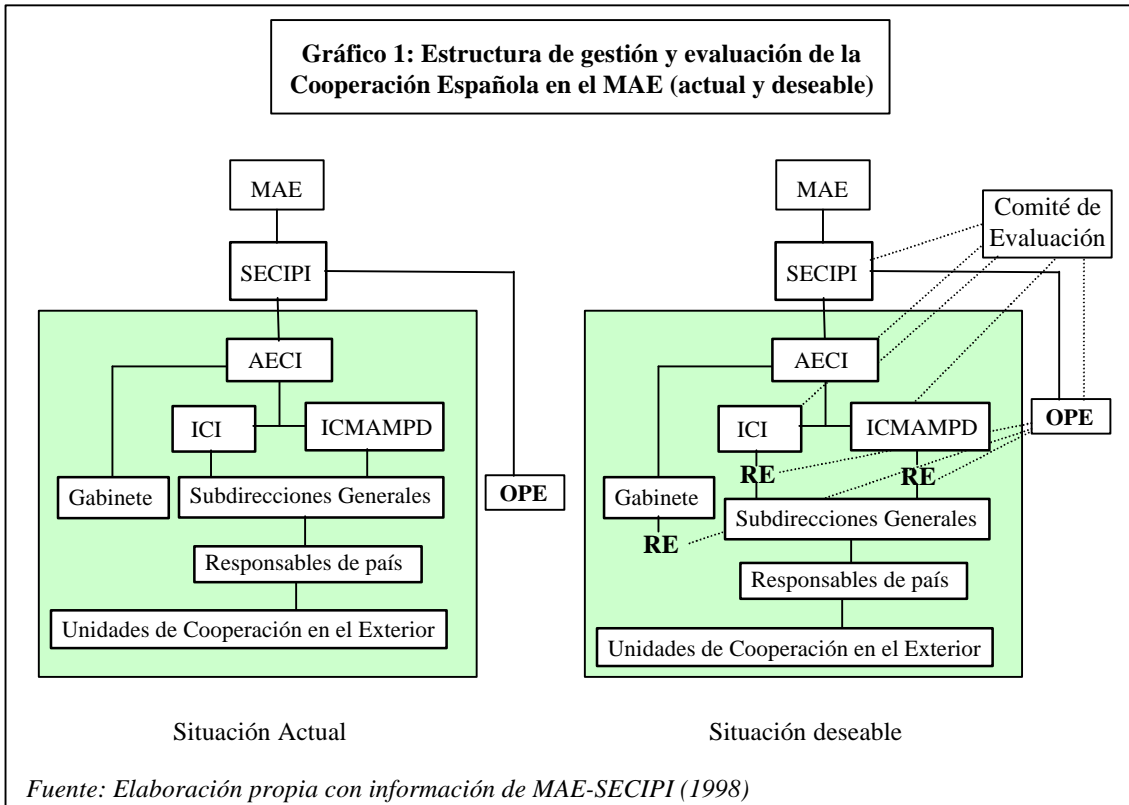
Gráfico 1: Estructura de gestión y evaluación de la Cooperación Española en el MAE (actual y deseable)

MAE

SECIPI

AECI

ICI

ICMAMPD

Gabinete

Subdirecciones Generales

OPE

Responsables de país

Unidades de Cooperación en el Exterior

MAE

Comité de Evaluación

SECIPI

AECI

ICI

ICMAMPD

OPE

RE

RE

Gabinete

RE

Subdirecciones Generales

Responsables de país

Unidades de Cooperación en el Exterior

Situación Actual

Situación deseable

Fuente: Elaboración propia con información de MAE-SECIPI (1998)